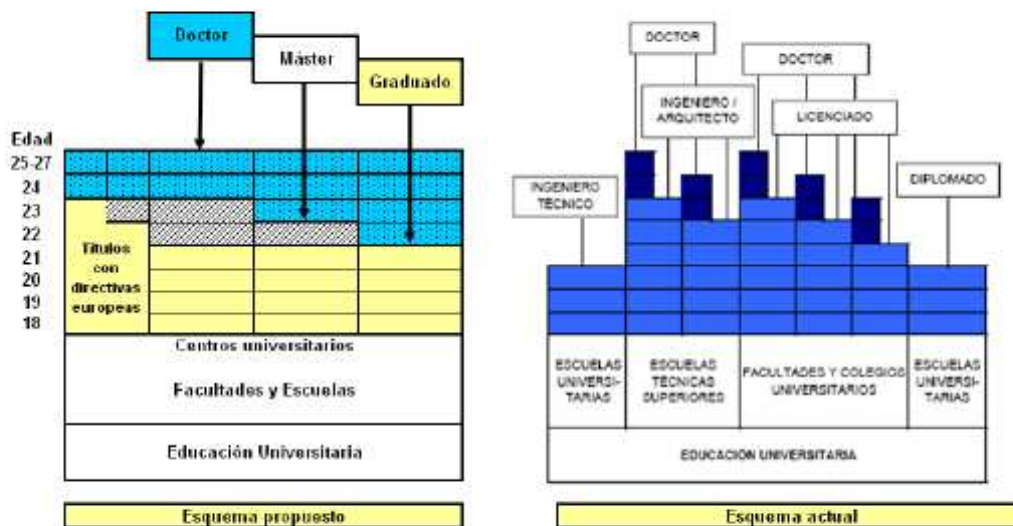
Doctor
Máster
Graduado

Edad
25-27
24
23
22
21
20
19
18

Títulos con directivas europeas

Centros universitarios
Facultades y Escuelas
Educación Universitaria

Esquema propuesto

DOCTOR
DOCTOR
INGENIERO / ARQUITECTO
LICENCIADO
INGENIERO TECNICO
DIPLOMADO

ESCUELAS UNIVERSITARIAS
ESCUELAS TÉCNICAS SUPERIORES
FACULTADES Y COLEGIOS UNIVERSITARIOS
ESCUELAS UNIVERSITARIAS

EDUCACION UNIVERSITARIA

Esquema actual